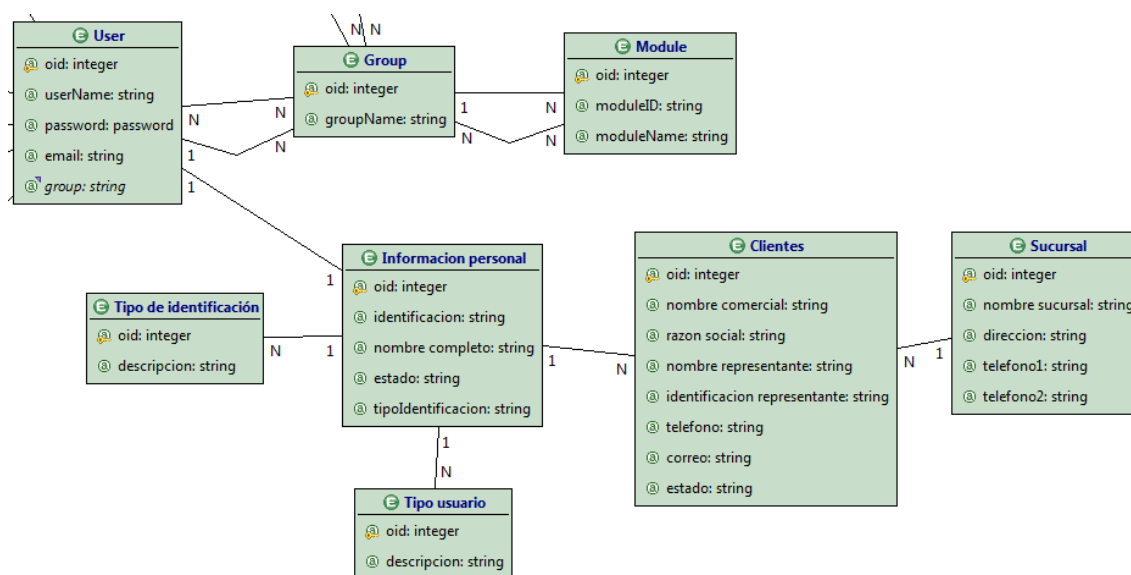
User
oid: integer
userName: string
password: password
email: string
group: string

N N

Group
oid: integer
groupName: string

Module
oid: integer
moduleID: string
moduleName: string

N
N
N
1
1
1
N
N
N

Informacion personal
oid: integer
identificacion: string
nombre completo: string
estado: string
tipoIdentificacion: string

1

Tipo de identificación
oid: integer
descripcion: string

N 1

Clientes
oid: integer
nombre comercial: string
razon social: string
nombre representante: string
identificacion representante: string
telefono: string
correo: string
estado: string

1 N

Sucursal
oid: integer
nombre sucursal: string
direccion: string
telefono1: string
telefono2: string

N 1

1
N

Tipo usuario
oid: integer
descripcion: string